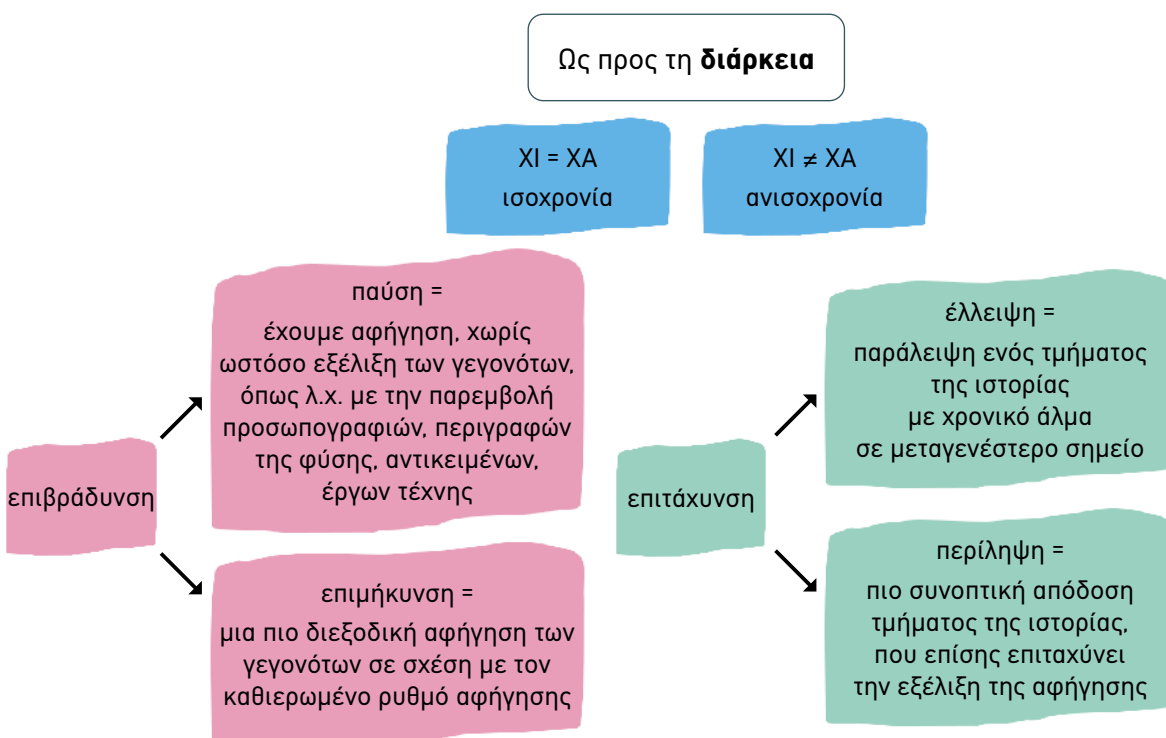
Ως προς τη **διάρκεια**

ΧΙ = ΧΑ
ισοχρονία

ΧΙ ≠ ΧΑ
ανισοχρονία

επιβράδυνση

παύση =
έχουμε αφήγηση, χωρίς ωστόσο εξέλιξη των γεγονότων, όπως λ.χ. με την παρεμβολή προσωπογραφιών, περιγραφών της φύσης, αντικειμένων, έργων τέχνης

επιμήκυνση =
μια πιο διεξοδική αφήγηση των γεγονότων σε σχέση με τον καθιερωμένο ρυθμό αφήγησης

επιτάχυνση

έλλειψη =
παράλειψη ενός τμήματος της ιστορίας με χρονικό άλμα σε μεταγενέστερο σημείο

περίληψη =
πιο συνοπτική απόδοση τμήματος της ιστορίας, που επίσης επιταχύνει την εξέλιξη της αφήγησης